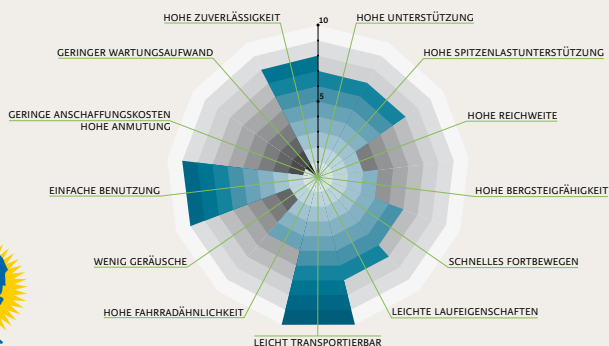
HOHE ZUVERLÄSSIGKEIT
10
5
HOHE UNTERSTÜTZUNG
HOHE SPITZENLASTUNTERSTÜTZUNG
GERINGER WARTUNGSAUFWAND
HOHE REICHWEITE
GERINGE ANSCHAFFUNGSKOSTEN
HOHE ANMUTUNG
EINFACHE BENUTZUNG
HOHE BERGSTEIGFÄHIGKEIT
WENIG GERÄUSCHE
SCHNELLES FORTBEWEGEN
HOHE FAHRRADÄHNLICHKEIT
LEICHTE LAUFEIGENSCHAFTEN
LEICHT TRANSPORTIERBAR